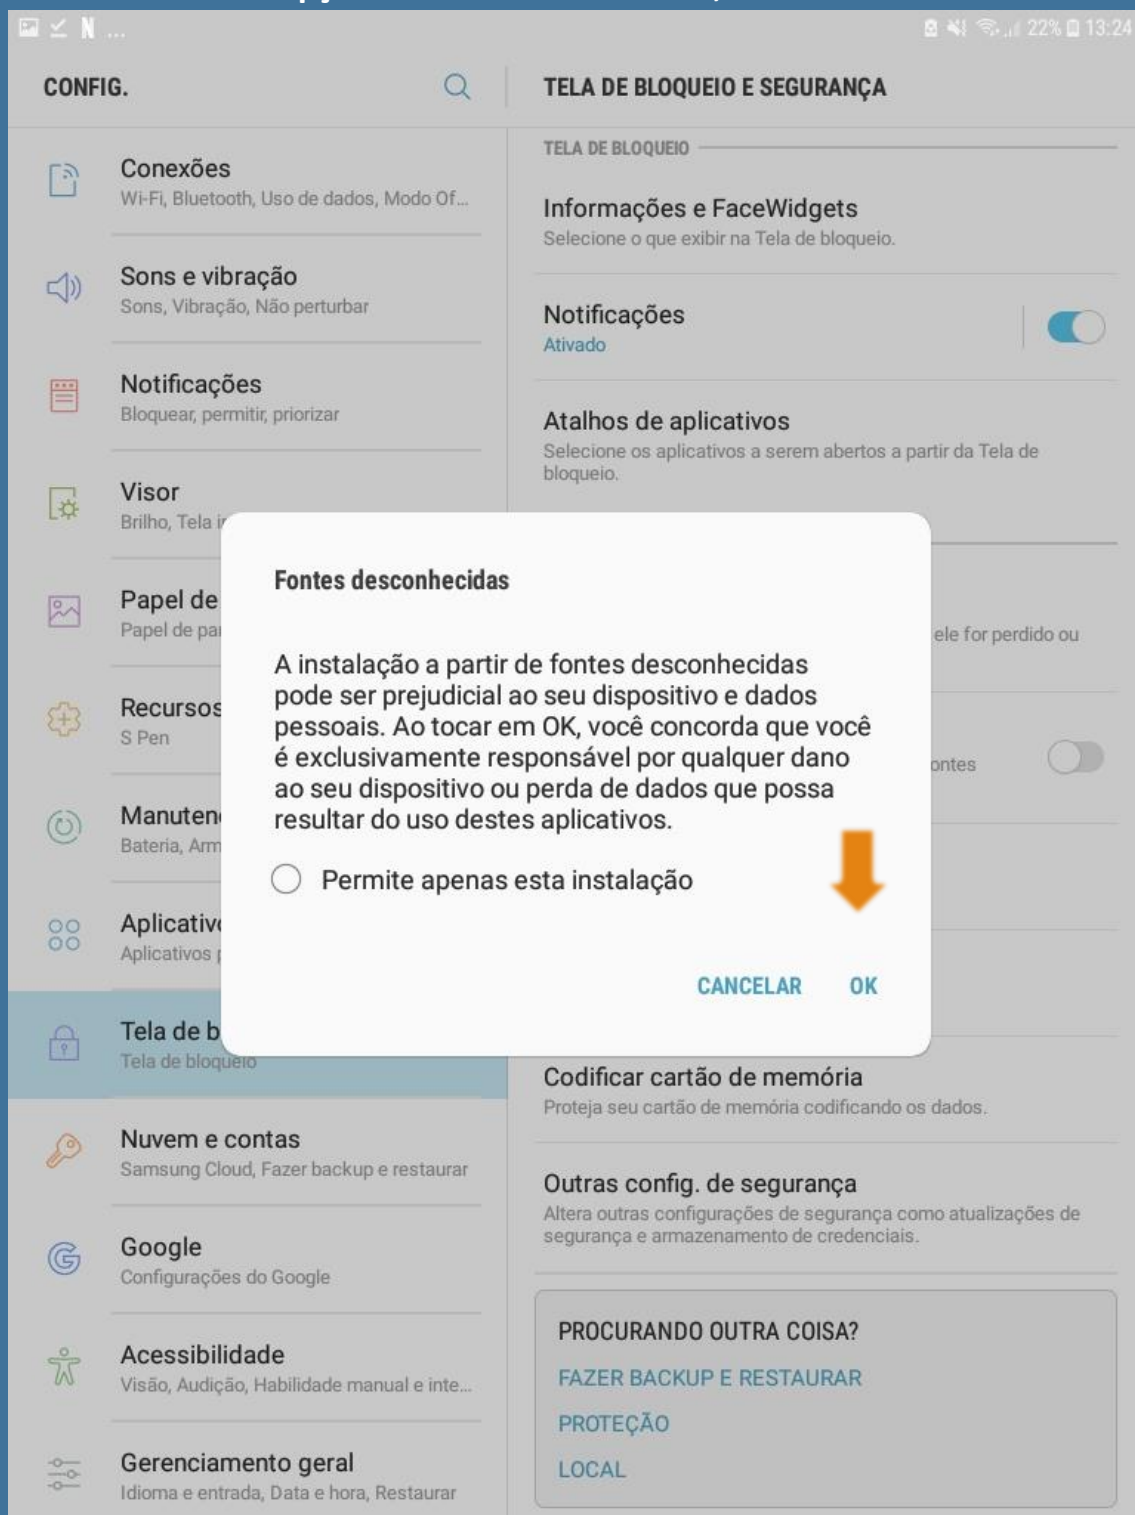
22% 13:24

CONFIG.

Conexões
Wi-Fi, Bluetooth, Uso de dados, Modo Of...

Sons e vibração
Sons, Vibração, Não perturbar

Notificações
Bloquear, permitir, priorizar

Visor
Brilho, Tela i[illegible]

Papel de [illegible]
Papel de pa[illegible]

Recursos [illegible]
S Pen

Manuten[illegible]
Bateria, Arm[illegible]

Aplicativ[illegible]
Aplicativos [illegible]

Tela de b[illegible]
Tela de bloqueio

Nuvem e contas
Samsung Cloud, Fazer backup e restaurar

Google
Configurações do Google

Acessibilidade
Visão, Audição, Habilidade manual e inte...

Gerenciamento geral
Idioma e entrada, Data e hora, Restaurar

TELA DE BLOQUEIO E SEGURANÇA

TELA DE BLOQUEIO

Informações e FaceWidgets
Selecione o que exibir na Tela de bloqueio.

Notificações
Ativado

Atalhos de aplicativos
Selecione os aplicativos a serem abertos a partir da Tela de bloqueio.

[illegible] ele for perdido ou

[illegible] ontes

Codificar cartão de memória
Proteja seu cartão de memória codificando os dados.

Outras config. de segurança
Altera outras configurações de segurança como atualizações de segurança e armazenamento de credenciais.

PROCURANDO OUTRA COISA?
FAZER BACKUP E RESTAURAR
PROTEÇÃO
LOCAL

Fontes desconhecidas

A instalação a partir de fontes desconhecidas pode ser prejudicial ao seu dispositivo e dados pessoais. Ao tocar em OK, você concorda que você é exclusivamente responsável por qualquer dano ao seu dispositivo ou perda de dados que possa resultar do uso destes aplicativos.

Permite apenas esta instalação

CANCELAR OK